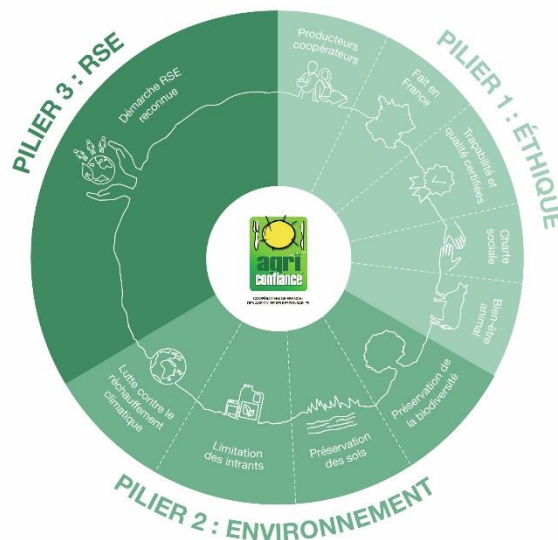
PILIER 3 : RSE

PILIER 1 : ÉTHIQUE

PILIER 2 : ENVIRONNEMENT

Démarche RSE reconnue

Producteurs coopérateurs

Fait en France

Traçabilité et qualité certifiées

Charte sociale

Bien-être animal

Préservation de la biodiversité

Préservation des sols

Limitation des intrants

Lutte contre le réchauffement climatique

agri confiance

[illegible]